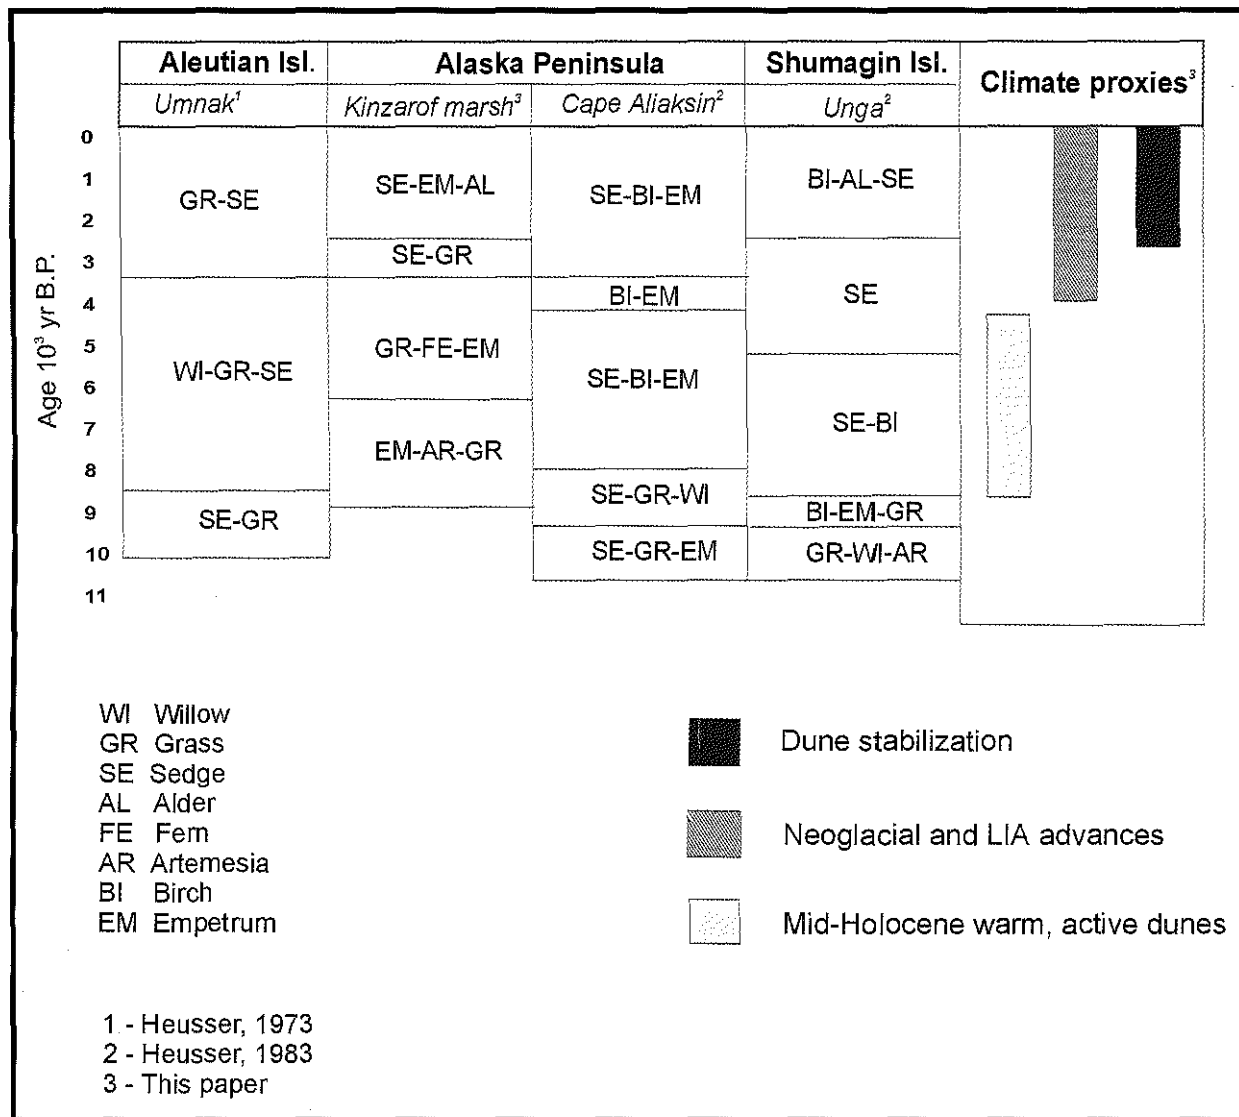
| | Aleutian Isl. | Alaska Peninsula | | Shumagin Isl. | Climate proxies$^3$ |
|---|---|---|---|---|---|
| | Umnak$^1$ | Kinzarof marsh$^3$ | Cape Aliaksin$^2$ | Unga$^2$ | |
| 0–3 | GR-SE | SE-EM-AL | SE-BI-EM | BI-AL-SE | |
| | | SE-GR | | | |
| 3–8.5 | WI-GR-SE | GR-FE-EM | BI-EM | SE | |
| | | EM-AR-GR | SE-BI-EM | SE-BI | |
| 8.5–10 | SE-GR | | SE-GR-WI | BI-EM-GR | |
| | | | SE-GR-EM | GR-WI-AR | |

Age $10^3$ yr B.P.

0 1 2 3 4 5 6 7 8 9 10 11

WI Willow
GR Grass
SE Sedge
AL Alder
FE Fern
AR Artemesia
BI Birch
EM Empetrum

Dune stabilization

Neoglacial and LIA advances

Mid-Holocene warm, active dunes

1 - Heusser, 1973
2 - Heusser, 1983
3 - This paper